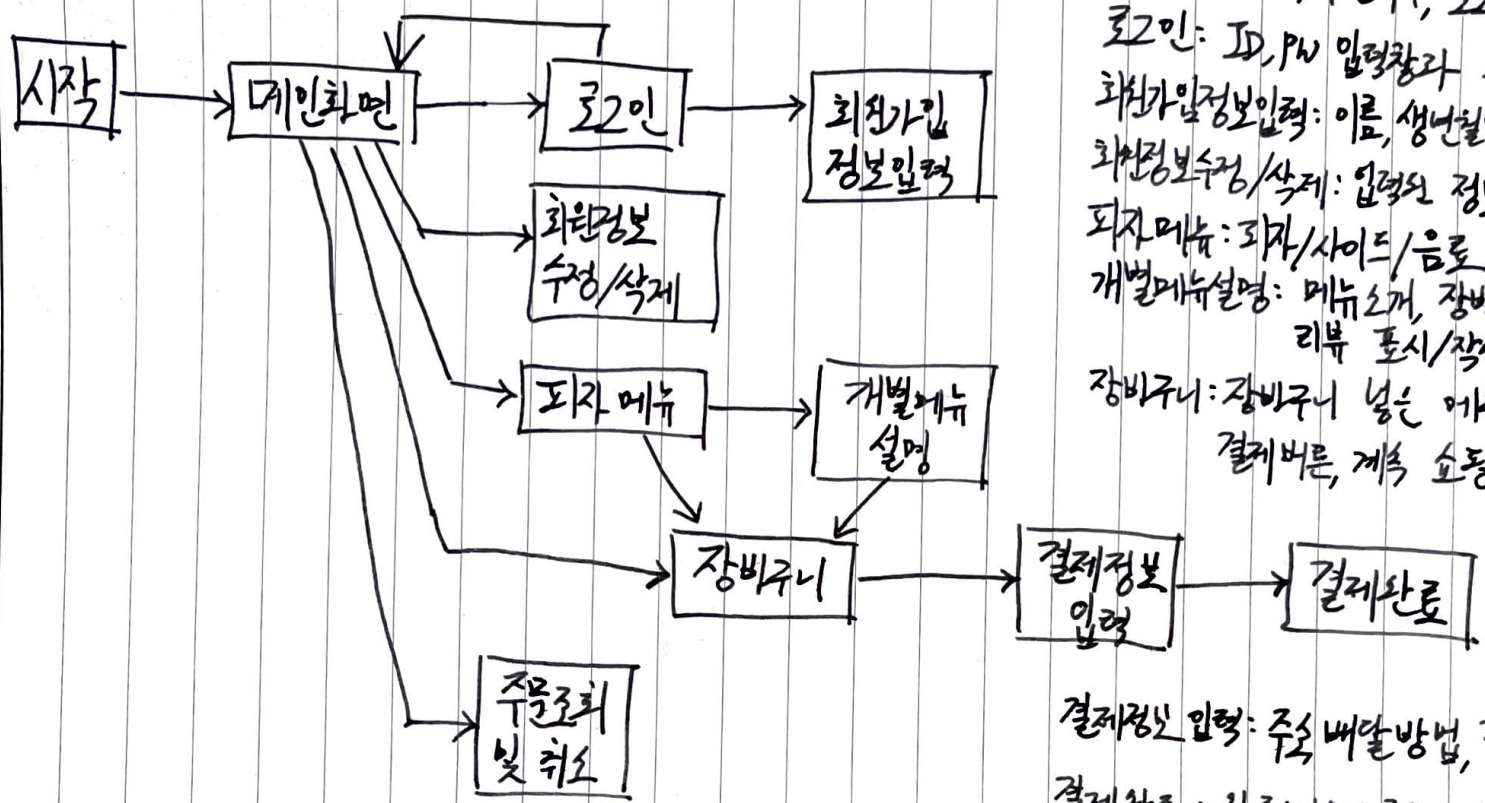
시작

메인화면

로그인

회원가입 정보입력

회원정보 수정/삭제

피자 메뉴

개별메뉴 설명

장바구니

결제정보 입력

결제완료

주문조회 및 취소

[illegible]
로그인: ID, PW 입력창과 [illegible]
회원가입정보입력: 이름, 생년월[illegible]
회원정보수정/삭제: 입력된 정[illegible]
피자메뉴: 피자/사이드/음료 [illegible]
개별메뉴설명: 메뉴소개, 장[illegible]
리뷰 표시/작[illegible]
장바구니: 장바구니 넣은 메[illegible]
결제버튼, 계속 쇼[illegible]

결제정보 입력: 주소 배달방법, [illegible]

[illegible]